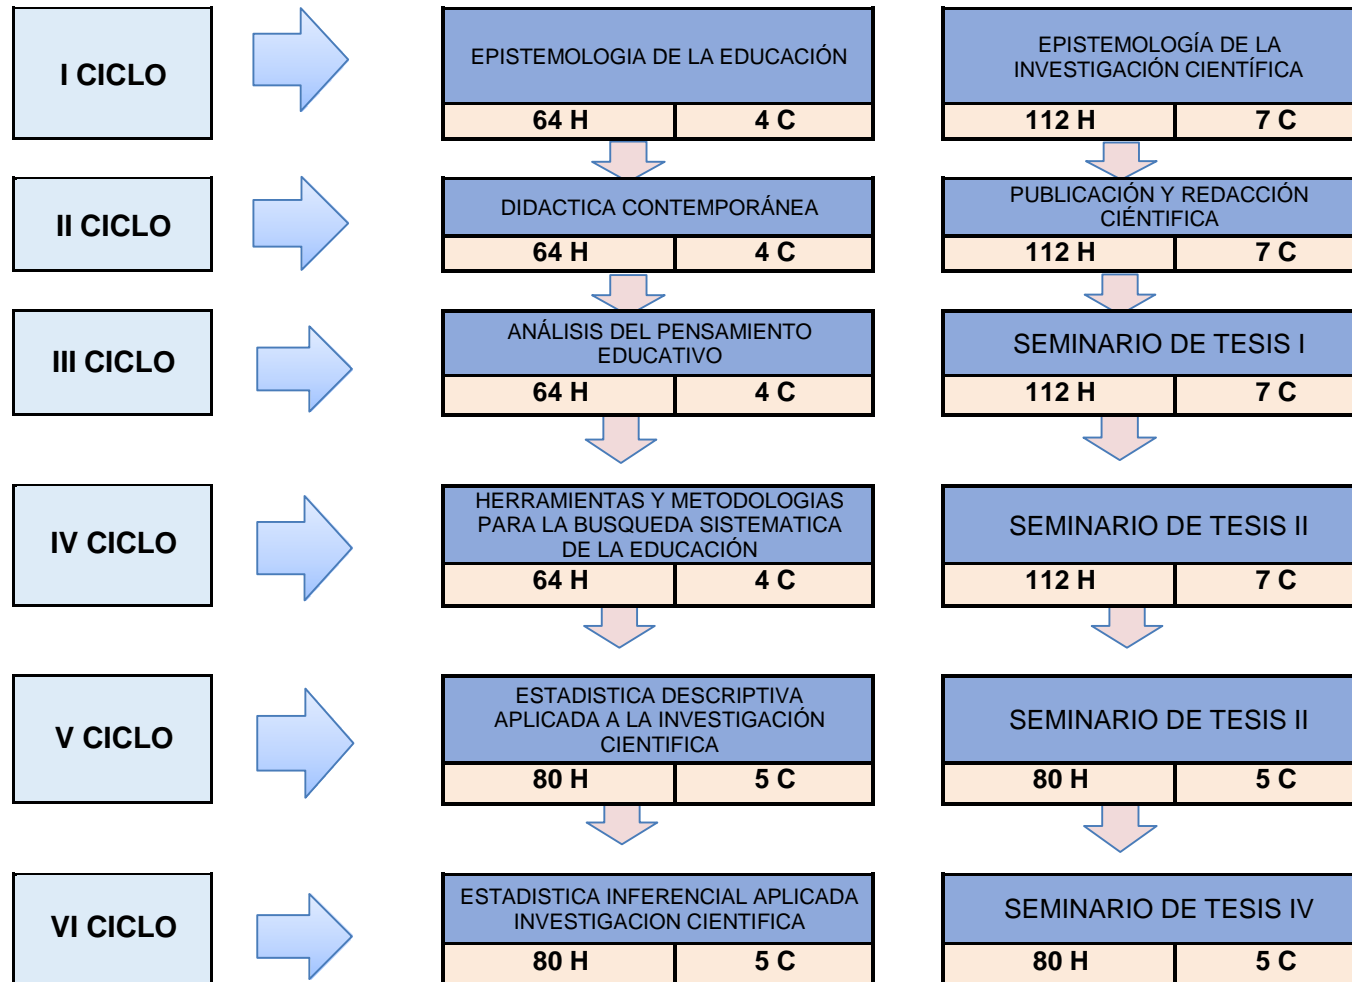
I CICLO

EPISTEMOLOGIA DE LA EDUCACIÓN

| 64 H | 4 C |
|---|---|

EPISTEMOLOGÍA DE LA INVESTIGACIÓN CIENTÍFICA

| 112 H | 7 C |
|---|---|

II CICLO

DIDACTICA CONTEMPORÁNEA

| 64 H | 4 C |
|---|---|

PUBLICACIÓN Y REDACCIÓN CIÉNTIFICA

| 112 H | 7 C |
|---|---|

III CICLO

ANÁLISIS DEL PENSAMIENTO EDUCATIVO

| 64 H | 4 C |
|---|---|

SEMINARIO DE TESIS I

| 112 H | 7 C |
|---|---|

IV CICLO

HERRAMIENTAS Y METODOLOGIAS PARA LA BUSQUEDA SISTEMATICA DE LA EDUCACIÓN

| 64 H | 4 C |
|---|---|

SEMINARIO DE TESIS II

| 112 H | 7 C |
|---|---|

V CICLO

ESTADISTICA DESCRIPTIVA APLICADA A LA INVESTIGACIÓN CIENTIFICA

| 80 H | 5 C |
|---|---|

SEMINARIO DE TESIS II

| 80 H | 5 C |
|---|---|

VI CICLO

ESTADISTICA INFERENCIAL APLICADA INVESTIGACION CIENTIFICA

| 80 H | 5 C |
|---|---|

SEMINARIO DE TESIS IV

| 80 H | 5 C |
|---|---|